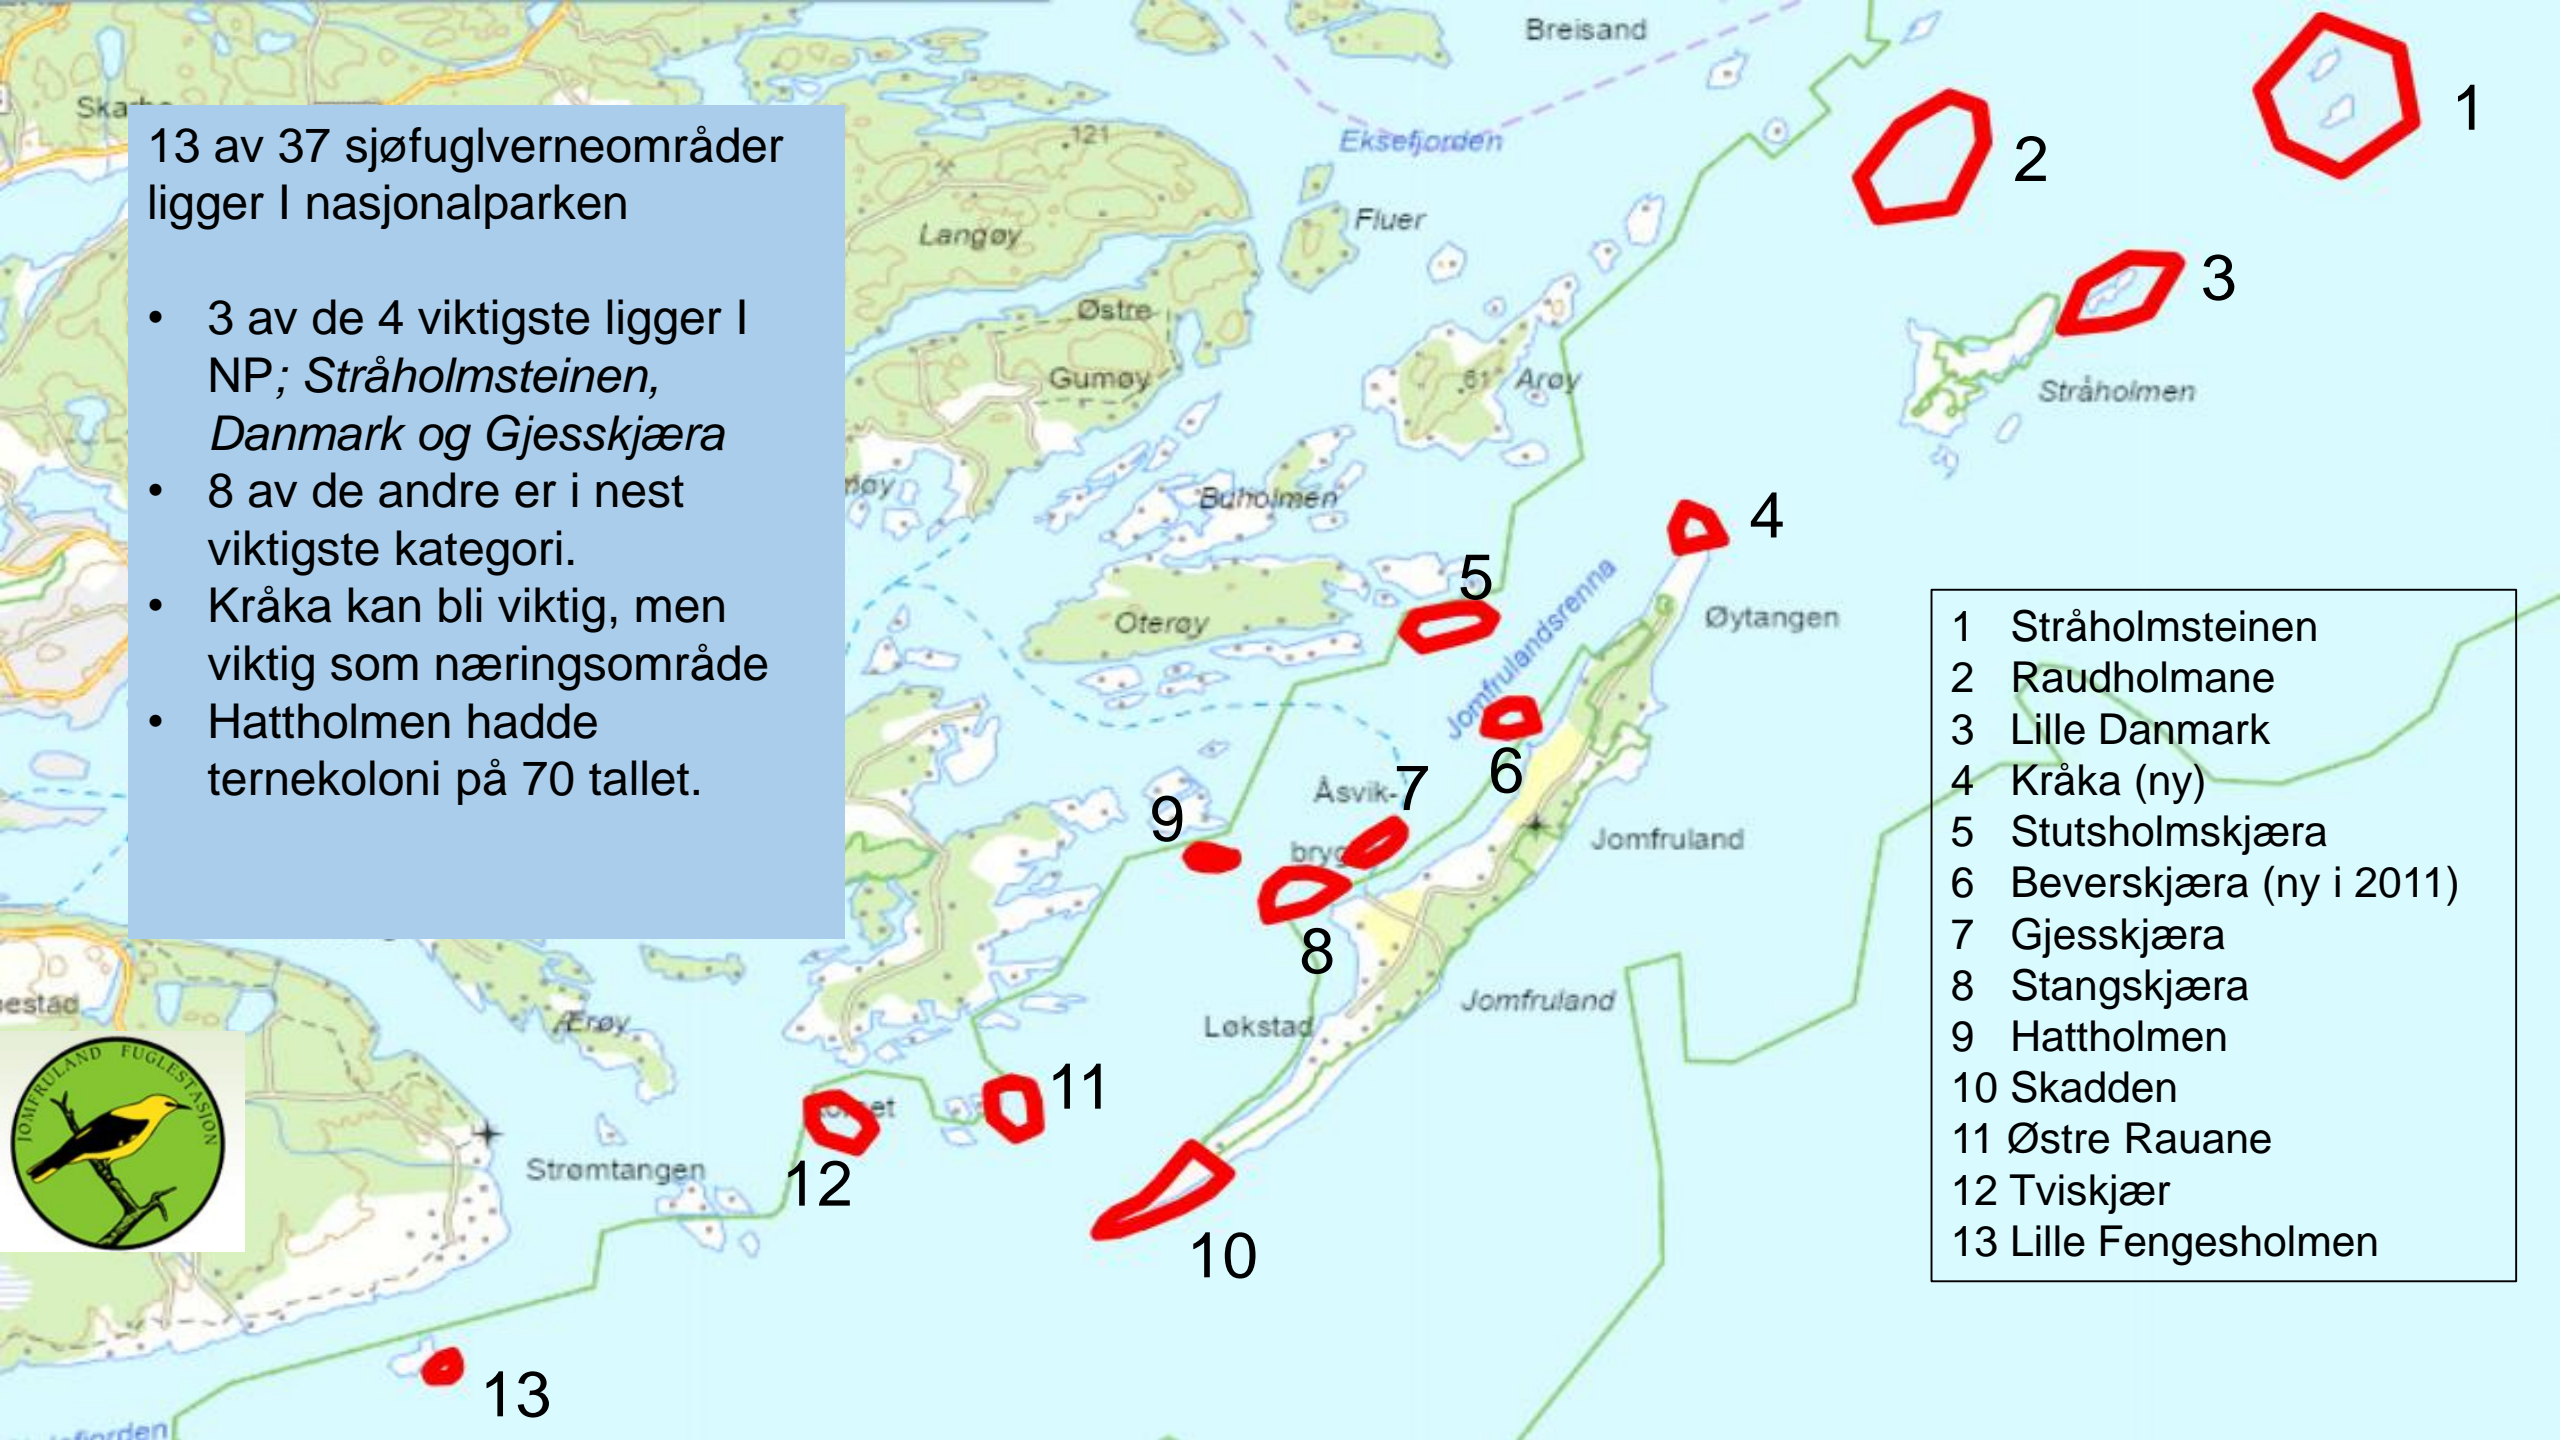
13 av 37 sjøfuglverneområder ligger I nasjonalparken

• 3 av de 4 viktigste ligger I NP; *Stråholmsteinen, Danmark og Gjesskjæra*
• 8 av de andre er i nest viktigste kategori.
• Kråka kan bli viktig, men viktig som næringsområde
• Hattholmen hadde ternekoloni på 70 tallet.

Breisand
Eksefjorden
Fluer
Langøy
Østre
Gumøy
61 Arøy
Stråholmen
Buholmen
Oterøy
Jomfrulandsrenna
Øytangen
Åsvik-
bryg
Jomfruland
Jomfruland
Løkstad
Ærøy
Strømtangen
121
Ska
estad
JOMFRULAND FUGLESTASJON

1
2
3
4
5
6
7
8
9
10
11
12
13

| | |
|---|---|
| 1 | Stråholmsteinen |
| 2 | Raudholmane |
| 3 | Lille Danmark |
| 4 | Kråka (ny) |
| 5 | Stutsholmskjæra |
| 6 | Beverskjæra (ny i 2011) |
| 7 | Gjesskjæra |
| 8 | Stangskjæra |
| 9 | Hattholmen |
| 10 | Skadden |
| 11 | Østre Rauane |
| 12 | Tviskjær |
| 13 | Lille Fengesholmen |